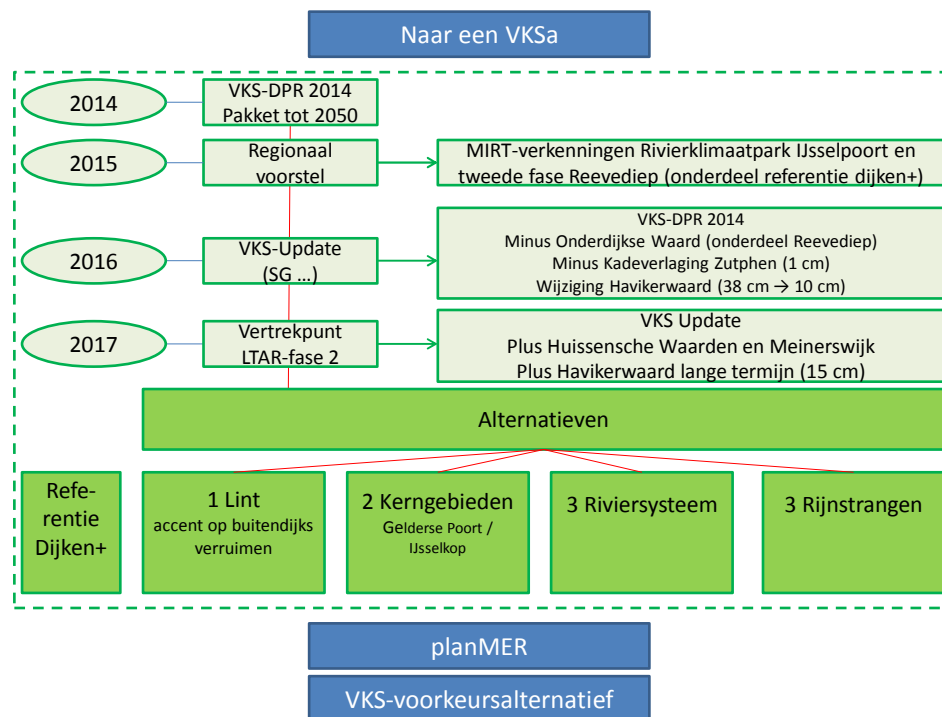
Naar een VKSa

2014

VKS-DPR 2014
Pakket tot 2050

2015

Regionaal voorstel

MIRT-verkenningen Rivierklimaatpark IJsselpoort en tweede fase Reevediep (onderdeel referentie dijken+)

2016

VKS-Update
(SG …)

VKS-DPR 2014
Minus Onderdijkse Waard (onderdeel Reevediep)
Minus Kadeverlaging Zutphen (1 cm)
Wijziging Havikerwaard (38 cm → 10 cm)

2017

Vertrekpunt
LTAR-fase 2

VKS Update
Plus Huissensche Waarden en Meinerswijk
Plus Havikerwaard lange termijn (15 cm)

Alternatieven

Referentie Dijken+

1 Lint
accent op buitendijks verruimen

2 Kerngebieden
Gelderse Poort / IJsselkop

3 Riviersysteem

3 Rijnstrangen

planMER

VKS-voorkeursalternatief